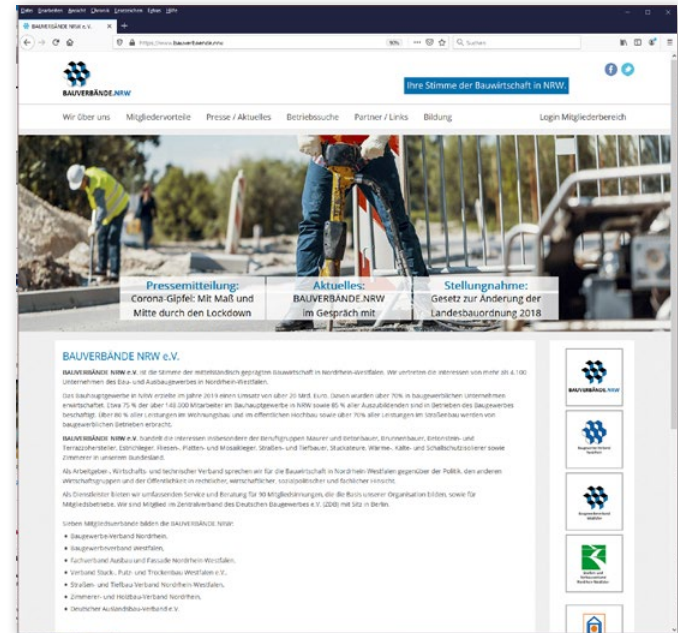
Datei Bearbeiten Ansicht Chronik Lesezeichen Extras Hilfe

BAUVERBÄNDE NRW e.V.

https://www.bauverbaende.nrw

90%

Suchen

BAUVERBÄNDE.NRW

Ihre Stimme der Bauwirtschaft in NRW.

Wir über uns Mitgliedervorteile Presse / Aktuelles Betriebssuche Partner / Links Bildung Login Mitgliederbereich

Pressemitteilung: Corona-Gipfel: Mit Maß und Mitte durch den Lockdown

Aktuelles: BAUVERBÄNDE.NRW im Gespräch mit

Stellungnahme: Gesetz zur Änderung der Landesbauordnung 2018

BAUVERBÄNDE NRW e.V.

BAUVERBÄNDE NRW e.V. ist die Stimme der mittelständisch geprägten Bauwirtschaft in Nordrhein-Westfalen. Wir vertreten die Interessen von mehr als 4.100 Unternehmen des Bau- und Ausbaugewerbes in Nordrhein-Westfalen.

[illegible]

BAUVERBÄNDE NRW e.V. bündelt die Interessen insbesondere der Berufsgruppen Maurer und Betonbauer, Brunnenbauer, Estrichleger, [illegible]

Als Arbeitgeber-, Wirtschafts- und technischer Verband sprechen wir für die Bauwirtschaft in Nordrhein-Westfalen gegenüber der Politik, den anderen Wirtschaftsgruppen und der Öffentlichkeit in rechtlicher, wirtschaftlicher, sozialpolitischer und fachlicher Hinsicht.

Als Dienstleister bieten wir umfassenden Service und Beratung für 90 Mitgliedsinnungen, die die Basis unserer Organisation bilden, sowie für Mitgliedsbetriebe. Wir sind Mitglied im Zentralverband des Deutschen Baugewerbes e.V. (ZDB) mit Sitz in Berlin.

Sieben Mitgliedsverbände bilden die BAUVERBÄNDE NRW:

- Baugewerbe-Verband Nordrhein,
- Baugewerbeverband Westfalen,
- Fachverband Ausbau und Fassade Nordrhein-Westfalen,
- Verband Stuck-, Putz- und Trockenbau Westfalen e.V.,
- Straßen- und Tiefbau-Verband Nordrhein-Westfalen,
- Zimmerer- und Holzbau-Verband Nordrhein,
- Deutscher Ausbaubau-Verband e.V.

BAUVERBÄNDE.NRW

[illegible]

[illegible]

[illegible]